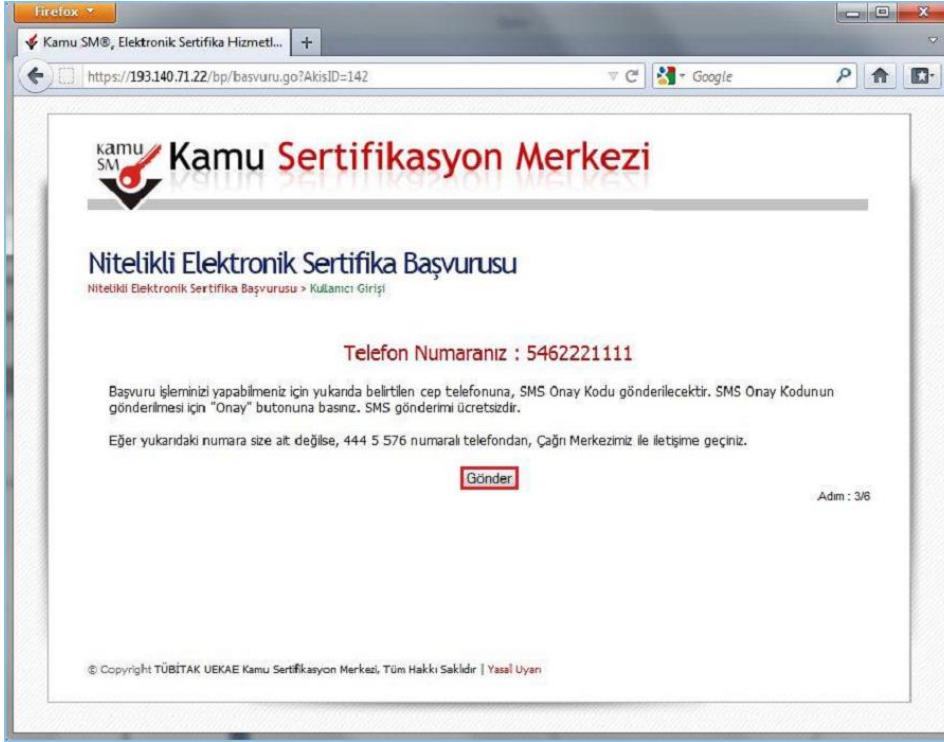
Firefox

Kamu SM®, Elektronik Sertifika Hizmetl...

+

https://193.140.71.22/bp/basvuru.go?AkisID=142

Google

KAMU SM

Kamu Sertifikasyon Merkezi

Nitelikli Elektronik Sertifika Başvurusu

Nitelikli Elektronik Sertifika Başvurusu > Kullanıcı Girişi

Telefon Numaranız : 5462221111

Başvuru işleminizi yapabilmeniz için yukarıda belirtilen cep telefonuna, SMS Onay Kodu gönderilecektir. SMS Onay Kodunun gönderilmesi için "Onay" butonuna basınız. SMS gönderimi ücretsizdir.

Eğer yukarıdaki numara size ait değilse, 444 5 576 numaralı telefondan, Çağrı Merkezimiz ile iletişime geçiniz.

Gönder

Adım : 3/6

© Copyright TÜBİTAK UEKAE Kamu Sertifikasyon Merkezi. Tüm Hakkı Saklıdır | Yasal Uyarı